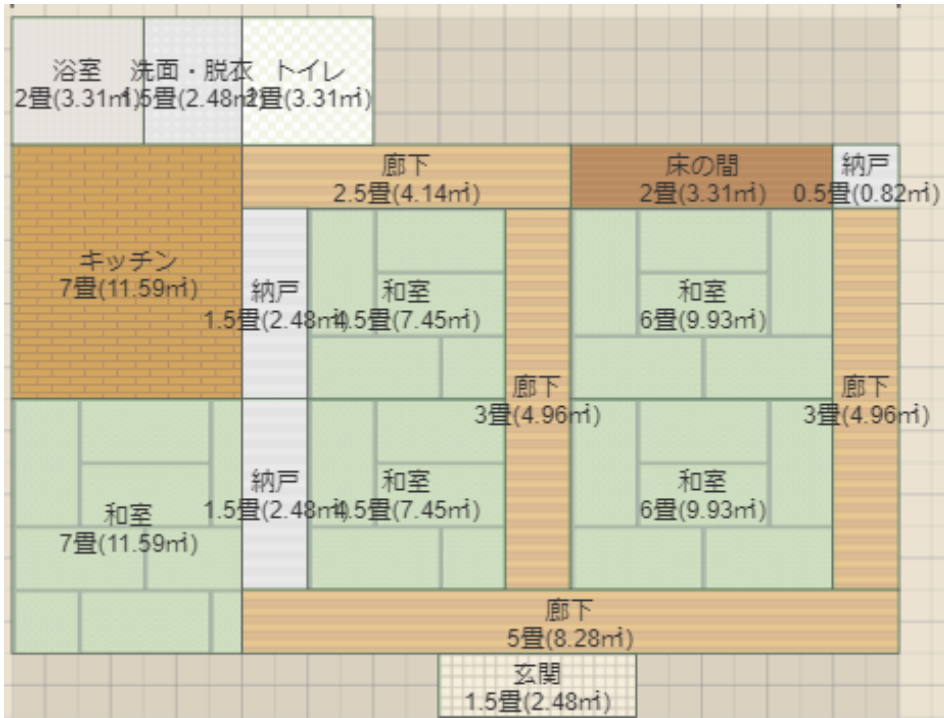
浴室
2畳(3.31㎡)

洗面・脱衣
1.5畳(2.48㎡)

トイレ
2畳(3.31㎡)

廊下
2.5畳(4.14㎡)

床の間
2畳(3.31㎡)

納戸
0.5畳(0.82㎡)

キッチン
7畳(11.59㎡)

納戸
1.5畳(2.48㎡)

和室
4.5畳(7.45㎡)

和室
6畳(9.93㎡)

廊下
3畳(4.96㎡)

廊下
3畳(4.96㎡)

和室
7畳(11.59㎡)

納戸
1.5畳(2.48㎡)

和室
4.5畳(7.45㎡)

和室
6畳(9.93㎡)

廊下
5畳(8.28㎡)

玄関
1.5畳(2.48㎡)